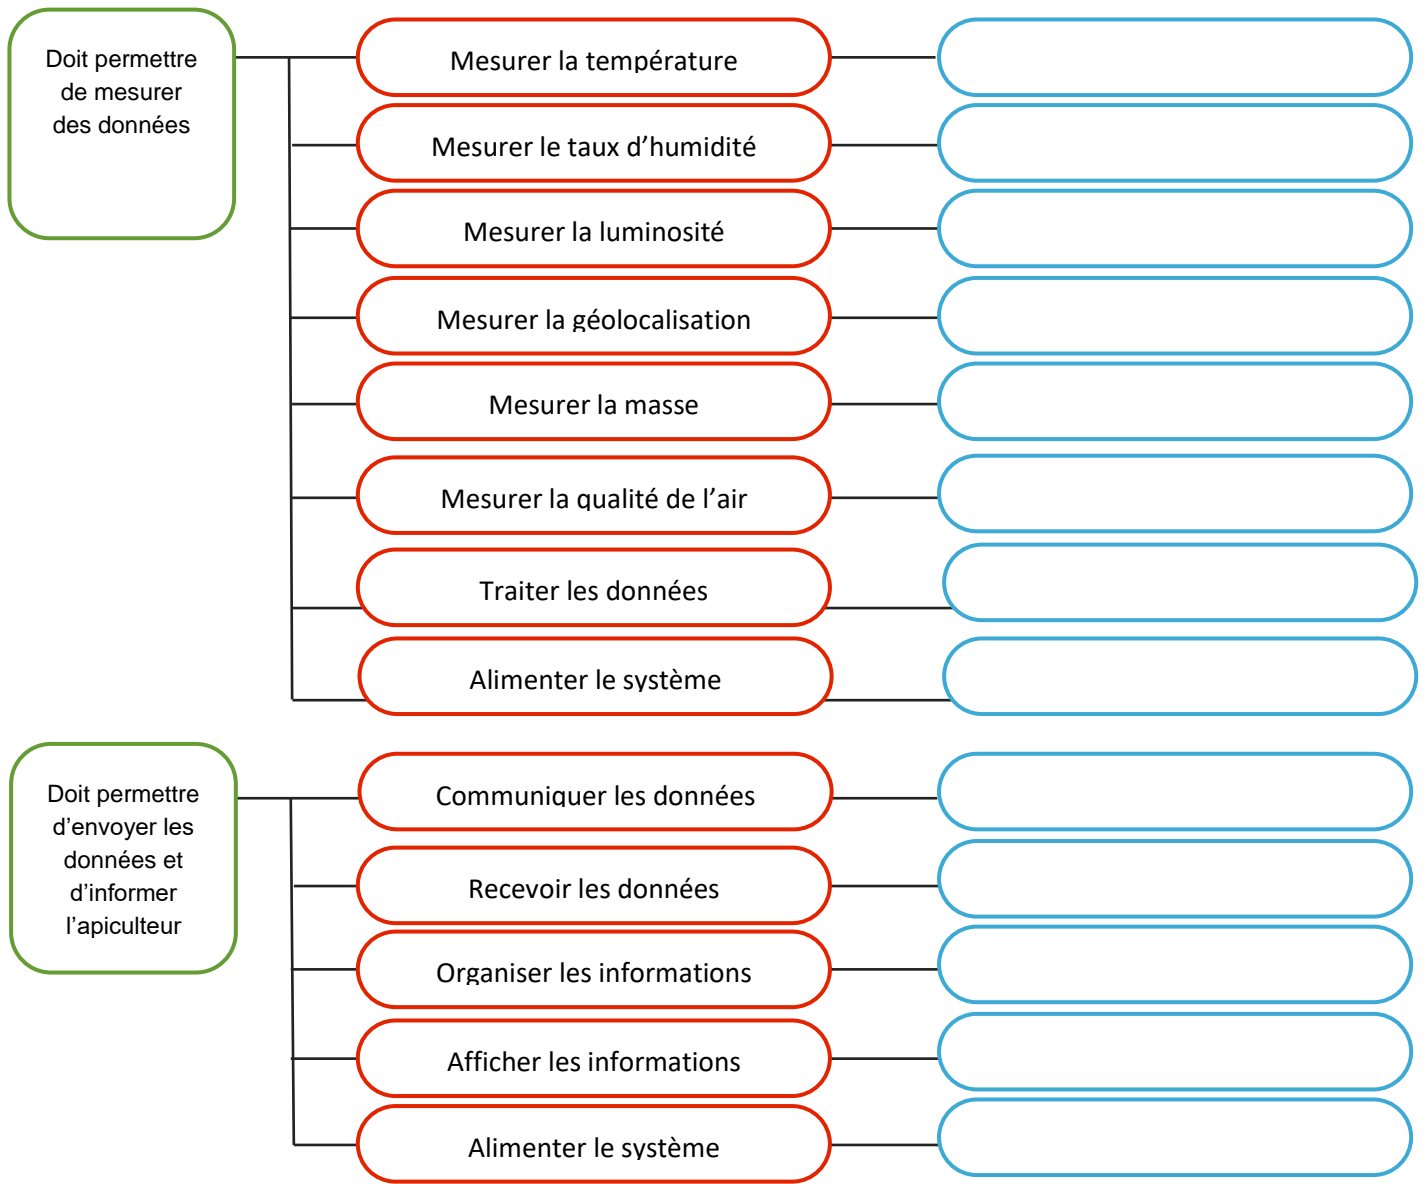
Doit permettre de mesurer des données

Mesurer la température

Mesurer le taux d’humidité

Mesurer la luminosité

Mesurer la géolocalisation

Mesurer la masse

Mesurer la qualité de l’air

Traiter les données

Alimenter le système

Doit permettre d’envoyer les données et d’informer l’apiculteur

Communiquer les données

Recevoir les données

Organiser les informations

Afficher les informations

Alimenter le système